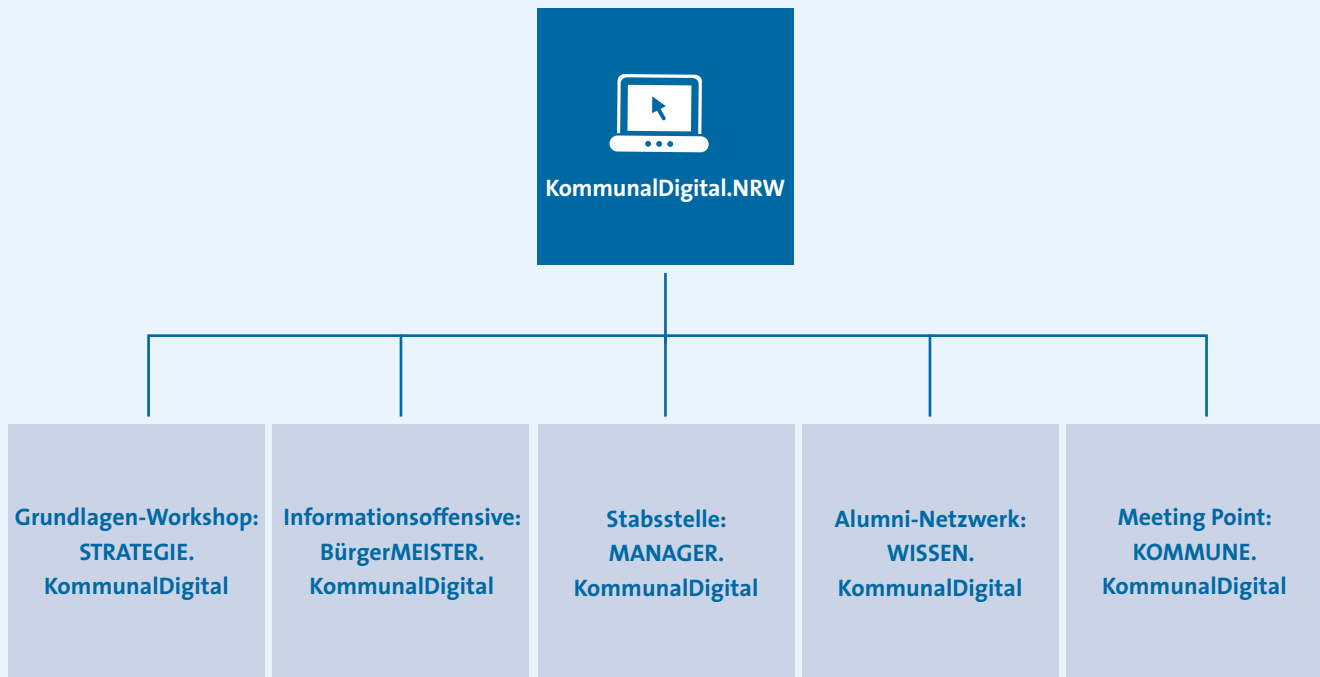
KommunalDigital.NRW

Grundlagen-Workshop: STRATEGIE. KommunalDigital

Informationsoffensive: BürgerMEISTER. KommunalDigital

Stabsstelle: MANAGER. KommunalDigital

Alumni-Netzwerk: WISSEN. KommunalDigital

Meeting Point: KOMMUNE. KommunalDigital